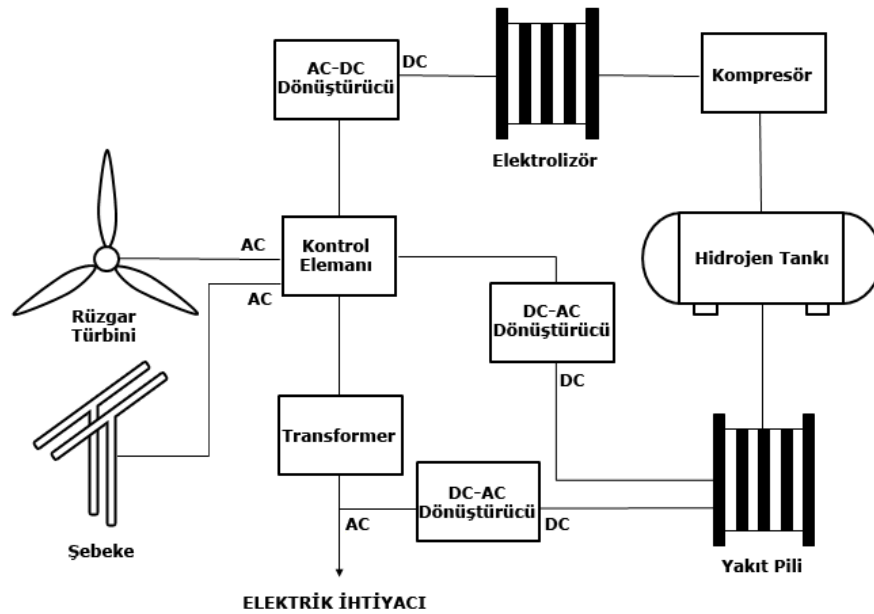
AC-DC Dönüştürücü

DC

Elektrolizör

Kompresör

AC

Kontrol Elemanı

AC

Hidrojen Tankı

Rüzgar Türbini

DC-AC Dönüştürücü

DC

Transformer

DC-AC Dönüştürücü

AC

DC

Şebeke

Yakıt Pili

ELEKTRİK İHTİYACI